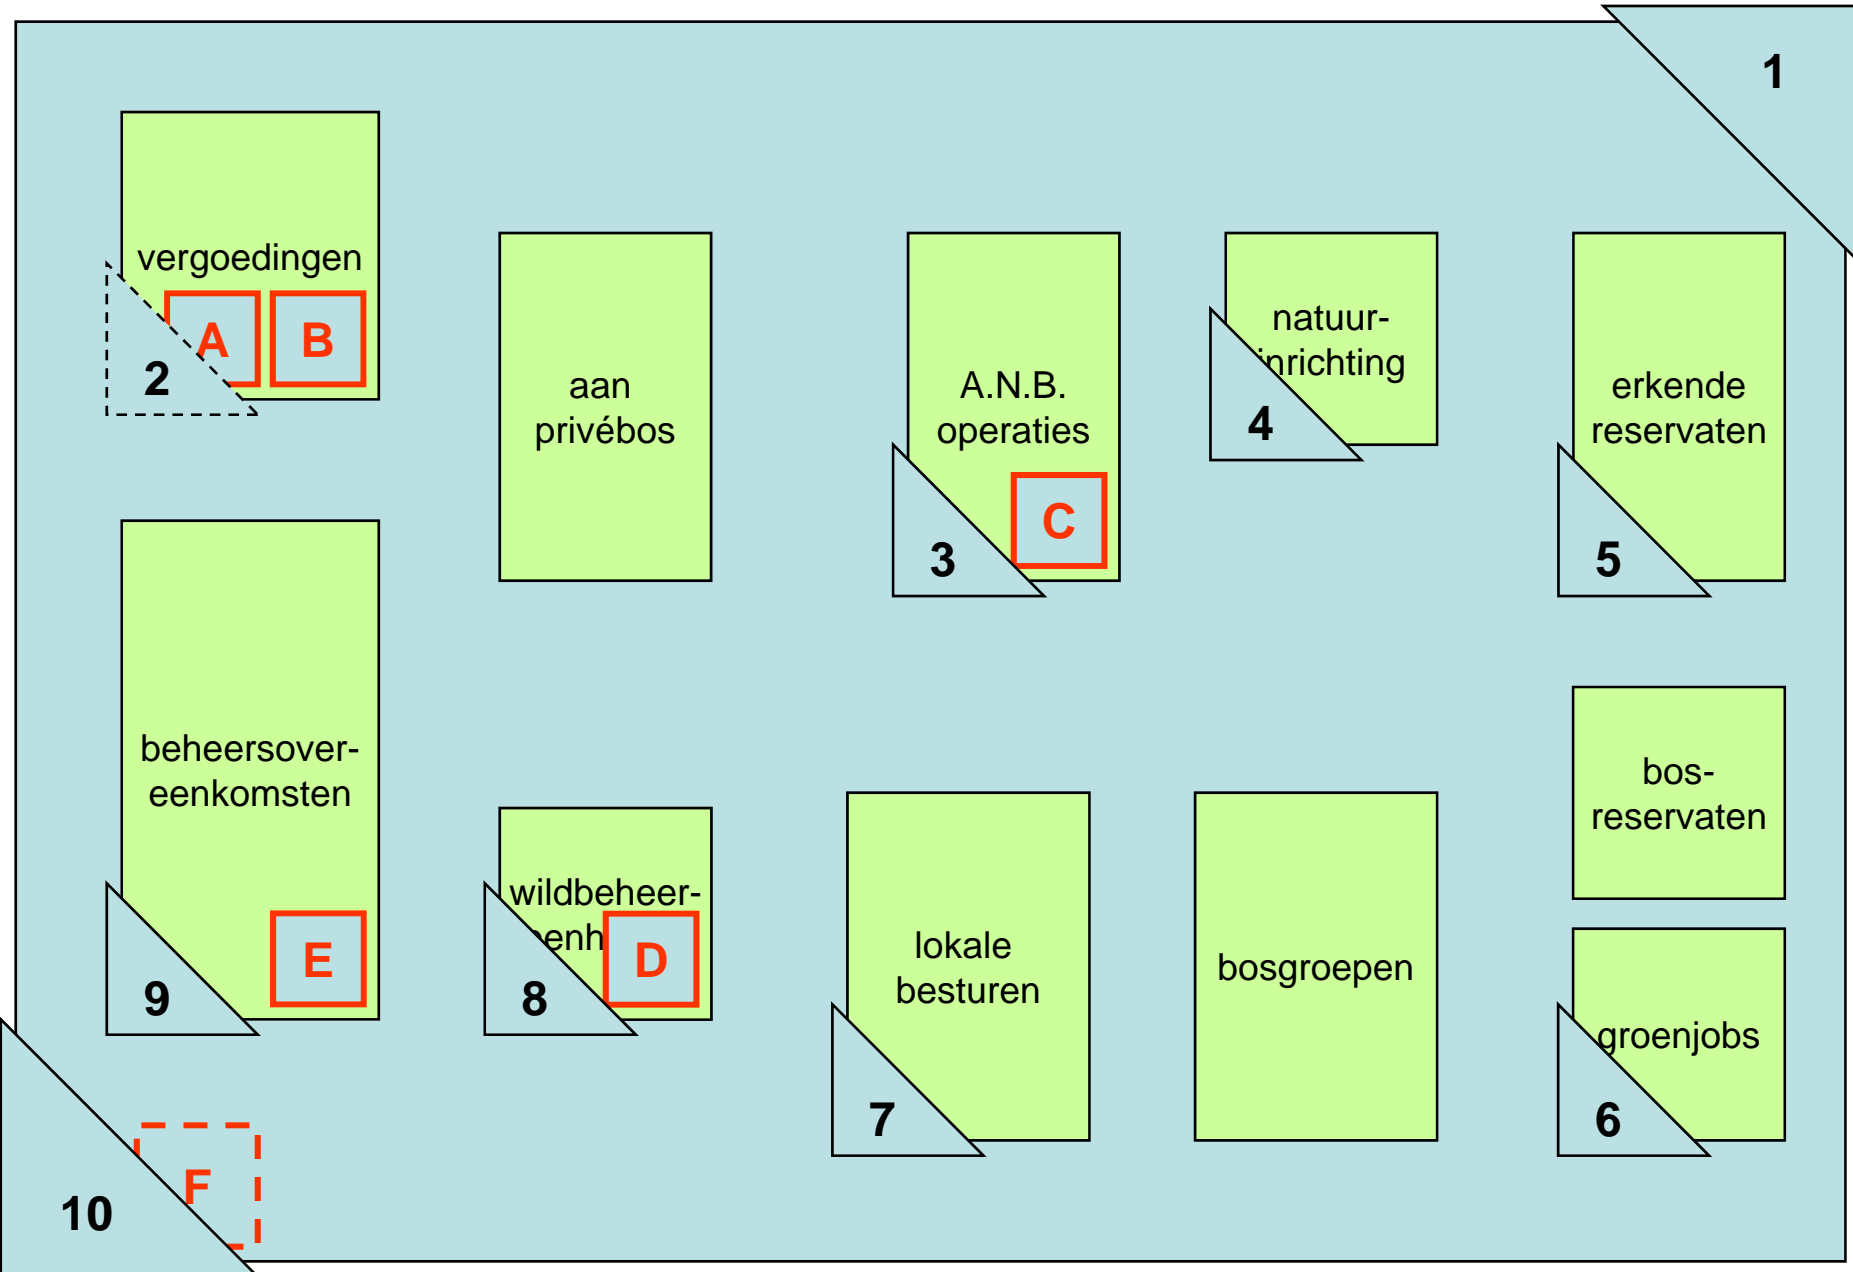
1

vergoedingen
A B
2

aan privébos

A.N.B. operaties
C
3

natuur-
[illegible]nrichting
4

erkende reservaten
5

beheersover-eenkomsten
E
9

wildbeheer-
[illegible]enh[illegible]
D
8

lokale besturen
7

bosgroepen

bos-reservaten

groenjobs
6

F
10